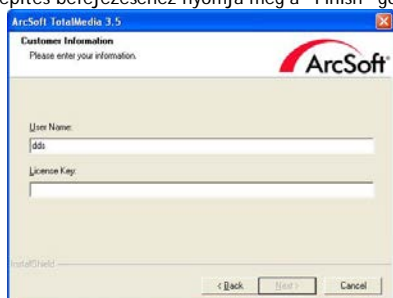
telepítés befejezéséhez nyomja meg a "Finish" go

ArcSoft TotalMedia 3.5

Customer Information
Please enter your information.

ArcSoft

User Name:
dds

License Key:

InstallShield

< Back
Next >
Cancel